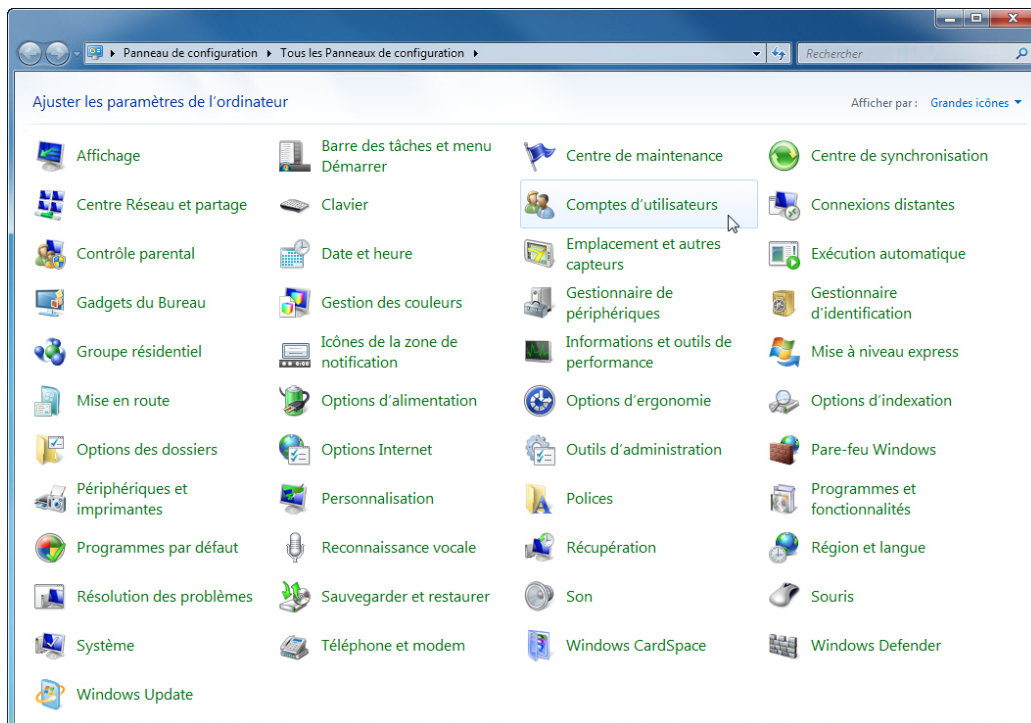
Panneau de configuration ▸ Tous les Panneaux de configuration ▸

Rechercher

Ajuster les paramètres de l'ordinateur

Afficher par : Grandes icônes

Affichage
Barre des tâches et menu Démarrer
Centre de maintenance
Centre de synchronisation
Centre Réseau et partage
Clavier
Comptes d'utilisateurs
Connexions distantes
Contrôle parental
Date et heure
Emplacement et autres capteurs
Exécution automatique
Gadgets du Bureau
Gestion des couleurs
Gestionnaire de périphériques
Gestionnaire d'identification
Groupe résidentiel
Icônes de la zone de notification
Informations et outils de performance
Mise à niveau express
Mise en route
Options d'alimentation
Options d'ergonomie
Options d'indexation
Options des dossiers
Options Internet
Outils d'administration
Pare-feu Windows
Périphériques et imprimantes
Personnalisation
Polices
Programmes et fonctionnalités
Programmes par défaut
Reconnaissance vocale
Récupération
Région et langue
Résolution des problèmes
Sauvegarder et restaurer
Son
Souris
Système
Téléphone et modem
Windows CardSpace
Windows Defender
Windows Update